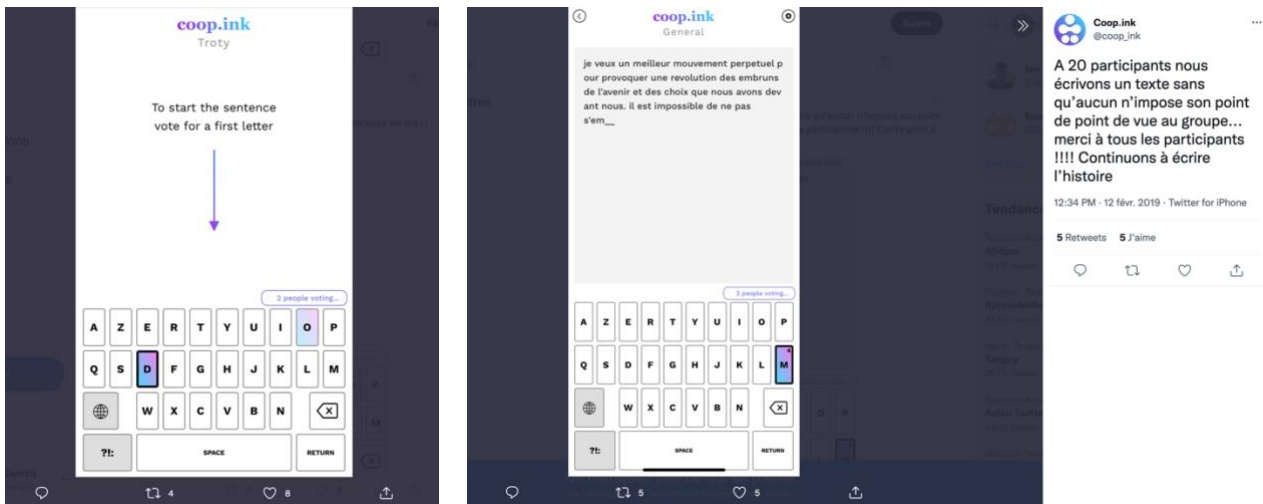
coop.ink
Troty

To start the sentence vote for a first letter

2 people voting...

A Z E R T Y U I O P
Q S D F G H J K L M
W X C V B N
?!: SPACE RETURN

4 8

coop.ink
General

je veux un meilleur mouvement perpetuel pour provoquer une revolution des embruns de l'avenir et des choix que nous avons devant nous. il est impossible de ne pas s'em__

2 people voting...

A Z E R T Y U I O P
Q S D F G H J K L M
W X C V B N
?!: SPACE RETURN

5 5

Coop.ink
@coop_ink

A 20 participants nous écrivons un texte sans qu'aucun n'impose son point de point de vue au groupe... merci à tous les participants !!!! Continuons à écrire l'histoire

12:34 PM · 12 févr. 2019 · Twitter for iPhone

5 Retweets 5 J'aime